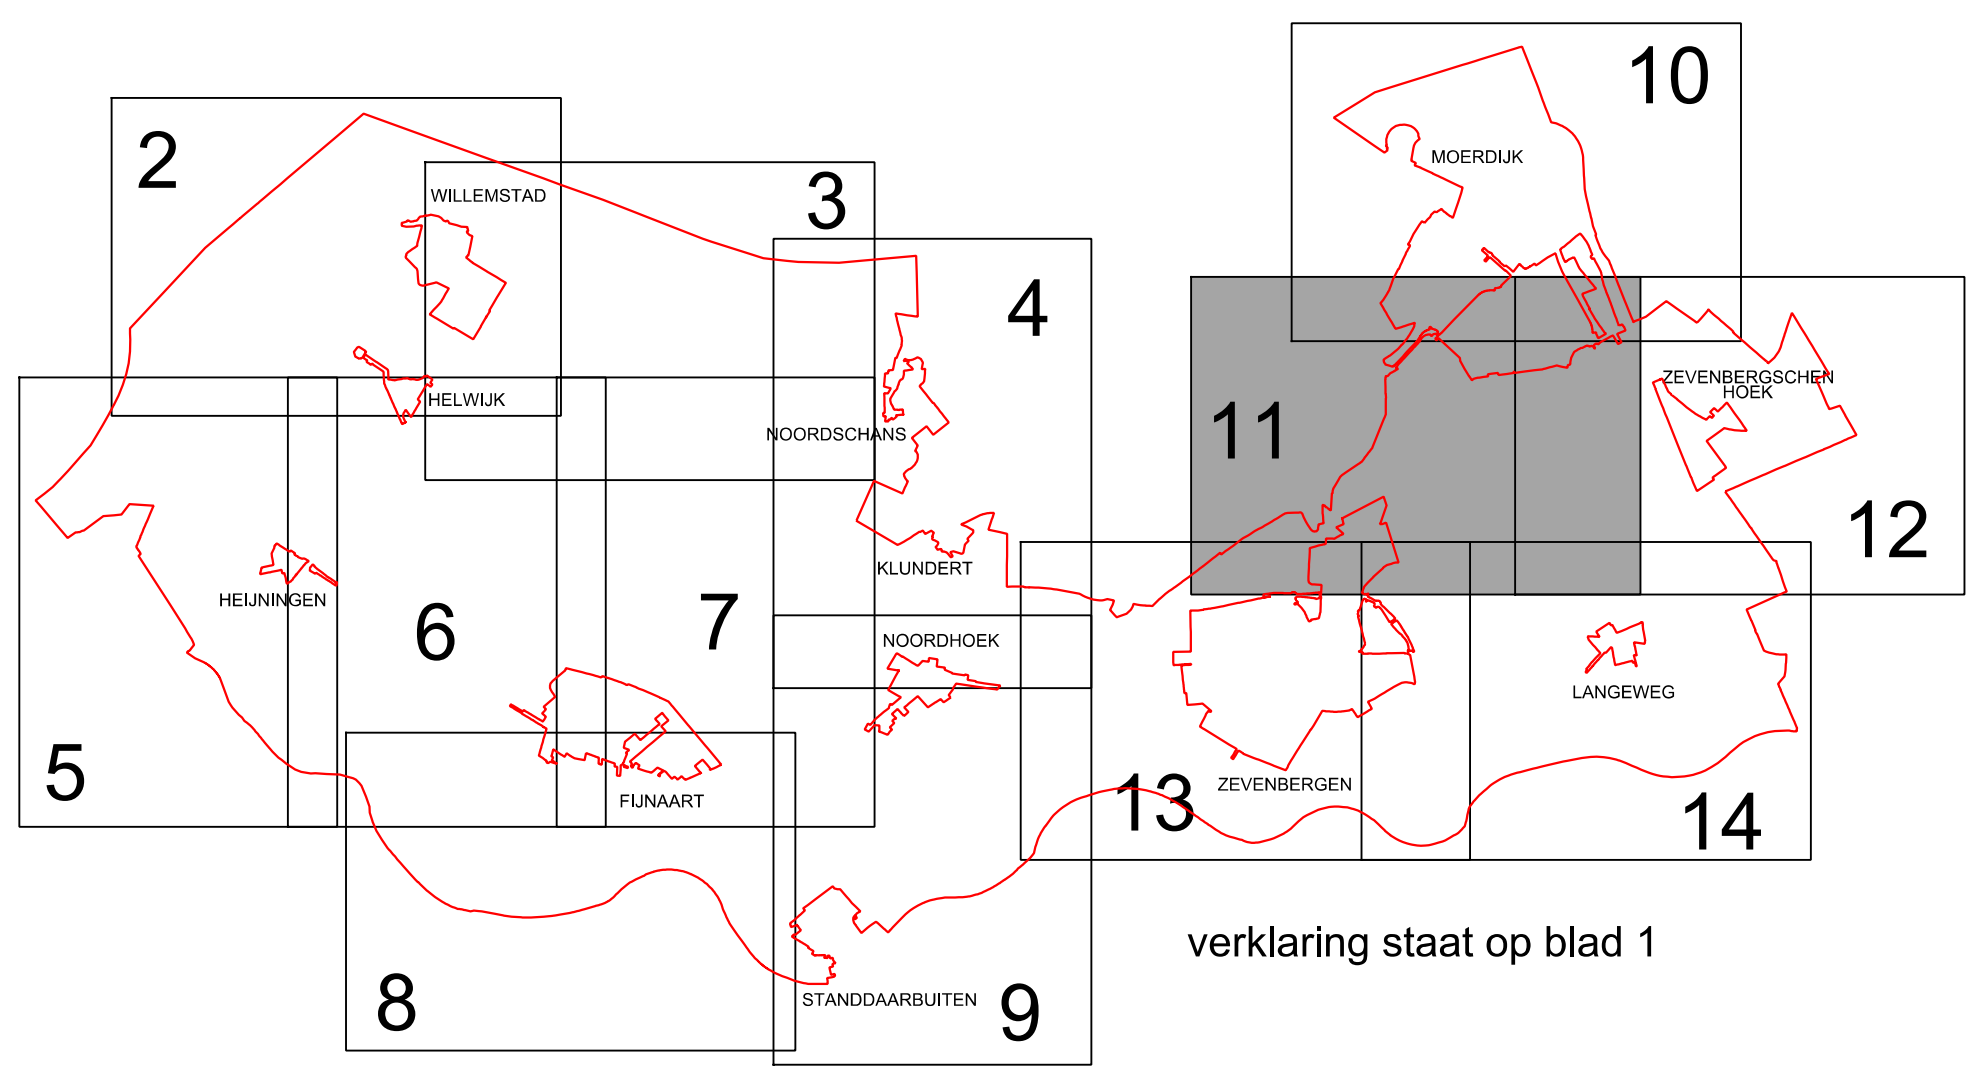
10

MOERDIJK

2

WILLEMSTAD

3

4

ZEVENBERGSCHEN HOEK

11

HELWIJK

NOORDSCHANS

12

KLUNDERT

HEIJNINGEN

6

7

NOORDHOEK

LANGEWEG

5

FIJNAART

13

ZEVENBERGEN

14

verklaring staat op blad 1

8

STANDDAARBUITEN

9